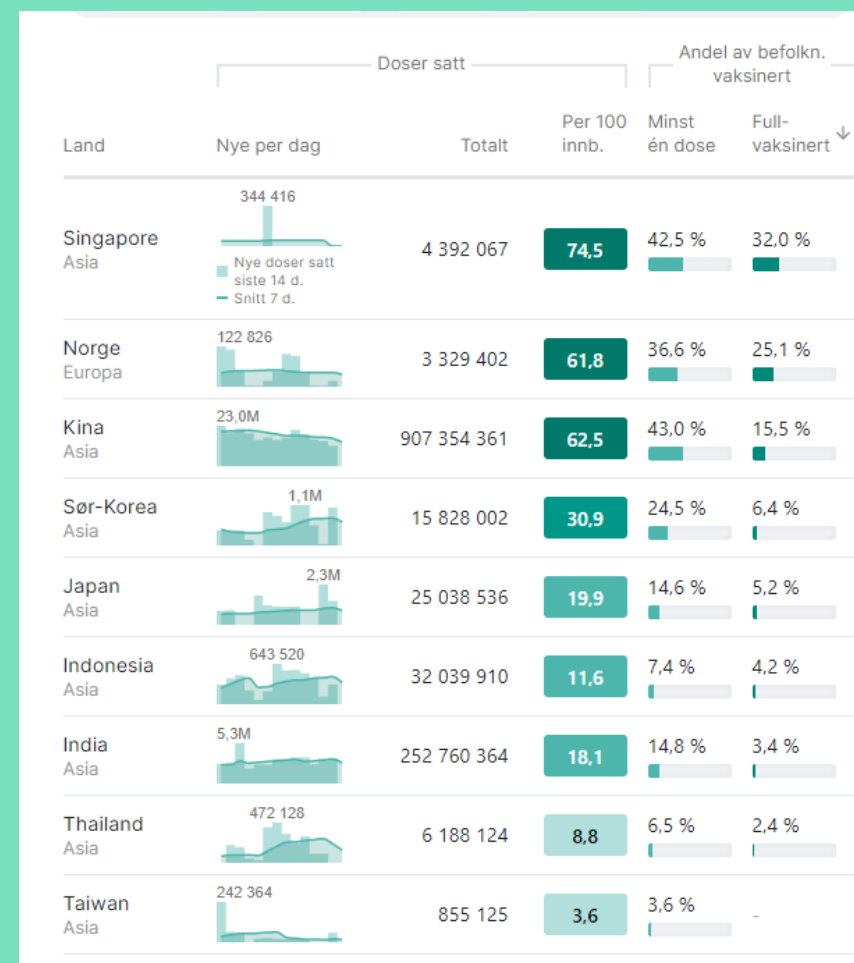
| Land | Doser satt: Nye per dag | Doser satt: Totalt | Doser satt: Per 100 innb. | Andel av befolkn. vaksinert: Minst én dose | Andel av befolkn. vaksinert: Full-vaksinert ↓ |
|---|---|---|---|---|---|
| Singapore Asia | 344 416 ▪ Nye doser satt siste 14 d. – Snitt 7 d. | 4 392 067 | 74,5 | 42,5 % | 32,0 % |
| Norge Europa | 122 826 | 3 329 402 | 61,8 | 36,6 % | 25,1 % |
| Kina Asia | 23,0M | 907 354 361 | 62,5 | 43,0 % | 15,5 % |
| Sør-Korea Asia | 1,1M | 15 828 002 | 30,9 | 24,5 % | 6,4 % |
| Japan Asia | 2,3M | 25 038 536 | 19,9 | 14,6 % | 5,2 % |
| Indonesia Asia | 643 520 | 32 039 910 | 11,6 | 7,4 % | 4,2 % |
| India Asia | 5,3M | 252 760 364 | 18,1 | 14,8 % | 3,4 % |
| Thailand Asia | 472 128 | 6 188 124 | 8,8 | 6,5 % | 2,4 % |
| Taiwan Asia | 242 364 | 855 125 | 3,6 | 3,6 % | - |